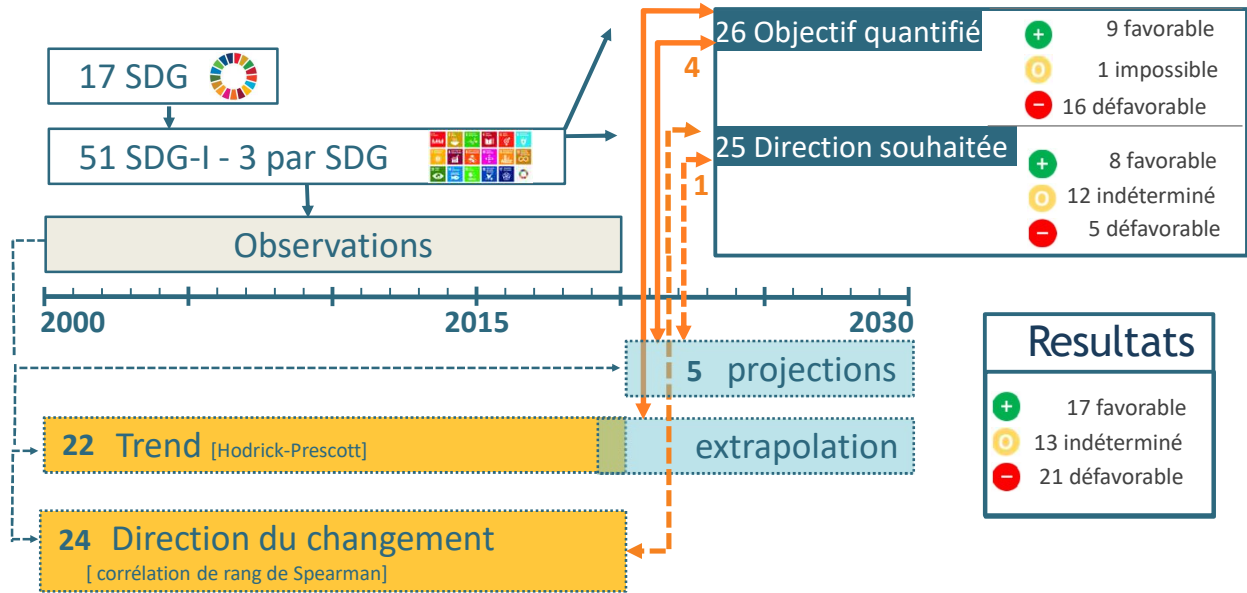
17 SDG

51 SDG-I - 3 par SDG

Observations

2000

2015

2030

26 Objectif quantifié

+ 9 favorable

0 1 impossible

− 16 défavorable

4

25 Direction souhaitée

+ 8 favorable

0 12 indéterminé

− 5 défavorable

1

5 projections

22 Trend [Hodrick-Prescott]

extrapolation

24 Direction du changement

[ corrélation de rang de Spearman]

Resultats

+ 17 favorable

0 13 indéterminé

− 21 défavorable